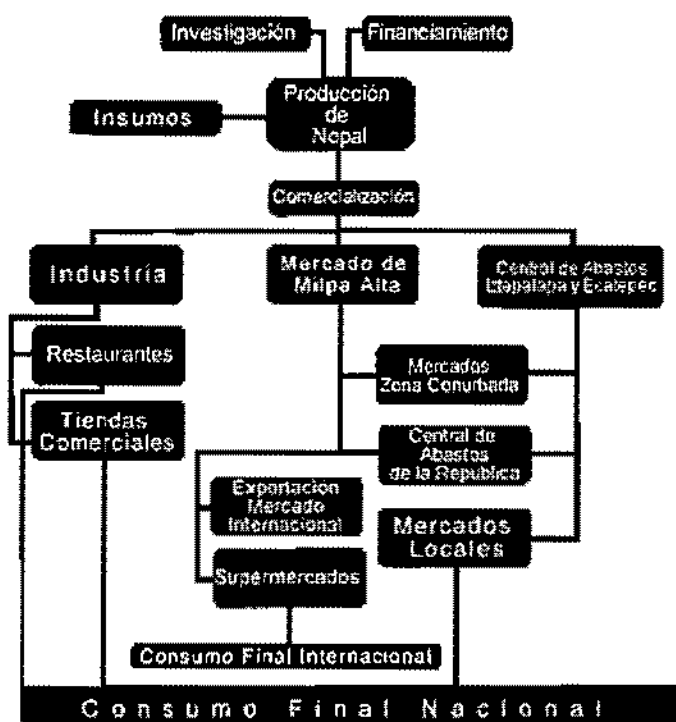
Investigación

Financiamiento

Insumos

Producción de Nopal

Comercialización

Industria

Mercado de Milpa Alta

Central de Abastos Iztapalapa y Ecatepec

Restaurantes

Mercados Zona Conurbada

Tiendas Comerciales

Central de Abastos de la Republica

Exportacion Mercado Internacional

Mercados Locales

Supermercados

Consumo Final Internacional

Consumo Final Nacional